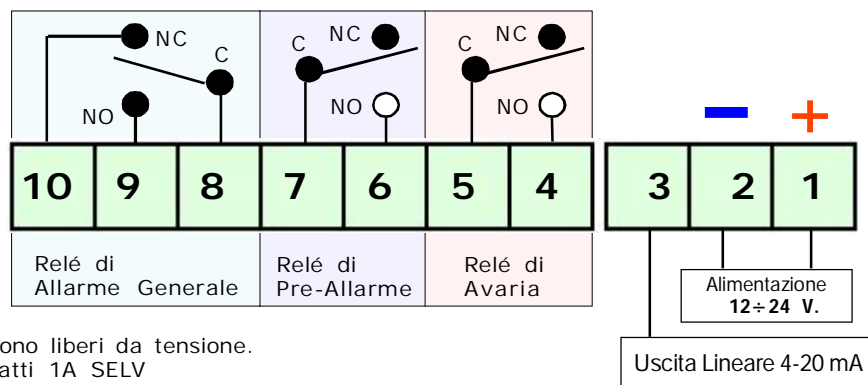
NC
C
NO
C
NC
NO
C
NC
NO
$-$
$+$
| 10 | 9 | 8 | 7 | 6 | 5 | 4 |
|---|---|---|---|---|---|---|

| 3 | 2 | 1 |
|---|---|---|

Relé di Allarme Generale

Relé di Pre-Allarme

Relé di Avaria

Alimentazione
$12 \div 24$ V.

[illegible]ono liberi da tensione.
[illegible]atti 1A SELV

Uscita Lineare 4-20 mA